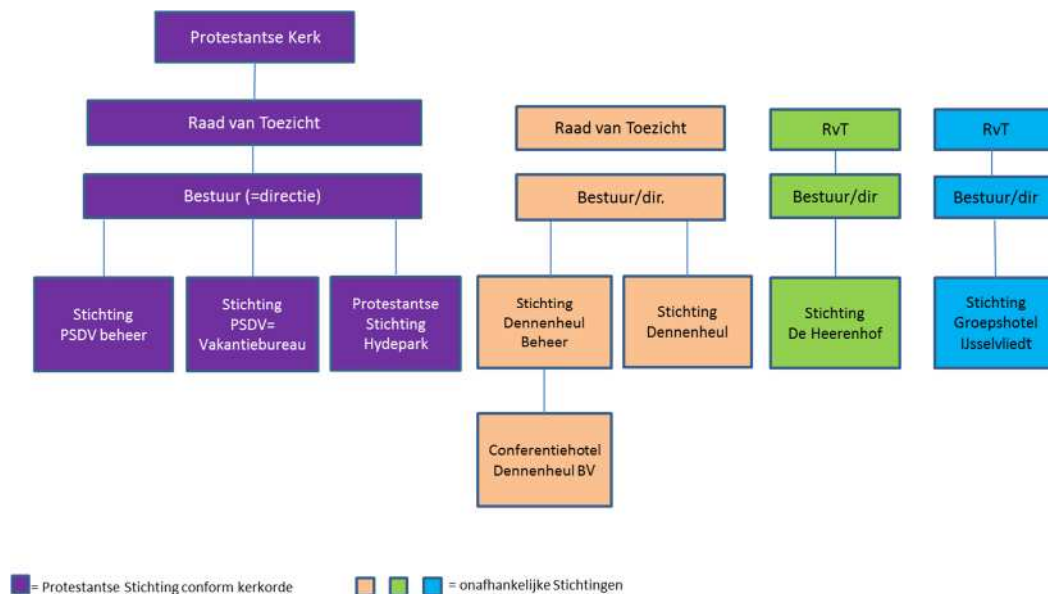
Protestantse Kerk

Raad van Toezicht

Bestuur (=directie)

Stichting PSDV beheer

Stichting PSDV= Vakantiebureau

Protestantse Stichting Hydepark

Raad van Toezicht

Bestuur/dir.

Stichting Dennenheul Beheer

Stichting Dennenheul

Conferentiehotel Dennenheul BV

RvT

Bestuur/dir

Stichting De Heerenhof

RvT

Bestuur/dir

Stichting Groepshotel IJsselvliedt

= Protestantse Stichting conform kerkorde

= onafhankelijke Stichtingen